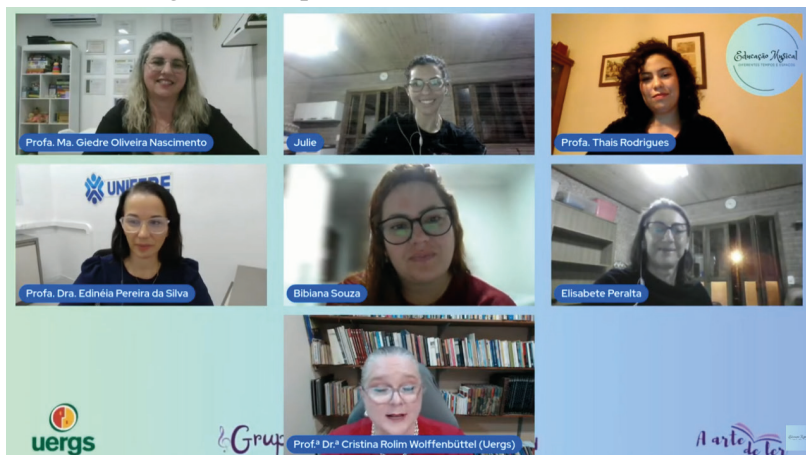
Profa. Ma. Giedre Oliveira Nascimento

Julie

Educação Musical

Profa. Thais Rodrigues

UNIFEBE

Profa. Dra. Edinéia Pereira da Silva

Bibiana Souza

Elisabete Peralta

uergs

Grup

Prof.ª Dr.ª Cristina Rolim Wolffenbüttel (Uergs)

A arte de ter